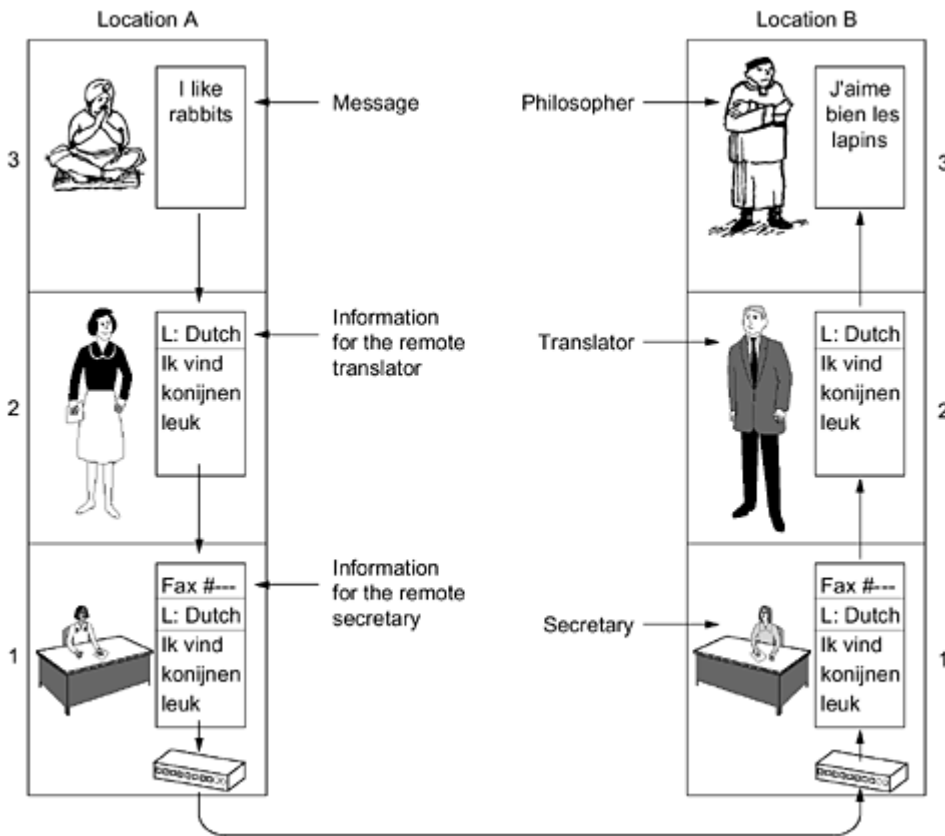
Location A

Location B

3

I like rabbits

Message

Philosopher

J'aime bien les lapins

3

2

L: Dutch
Ik vind konijnen leuk

Information for the remote translator

Translator

L: Dutch
Ik vind konijnen leuk

2

1

Fax #---
L: Dutch
Ik vind konijnen leuk

Information for the remote secretary

Secretary

Fax #---
L: Dutch
Ik vind konijnen leuk

1